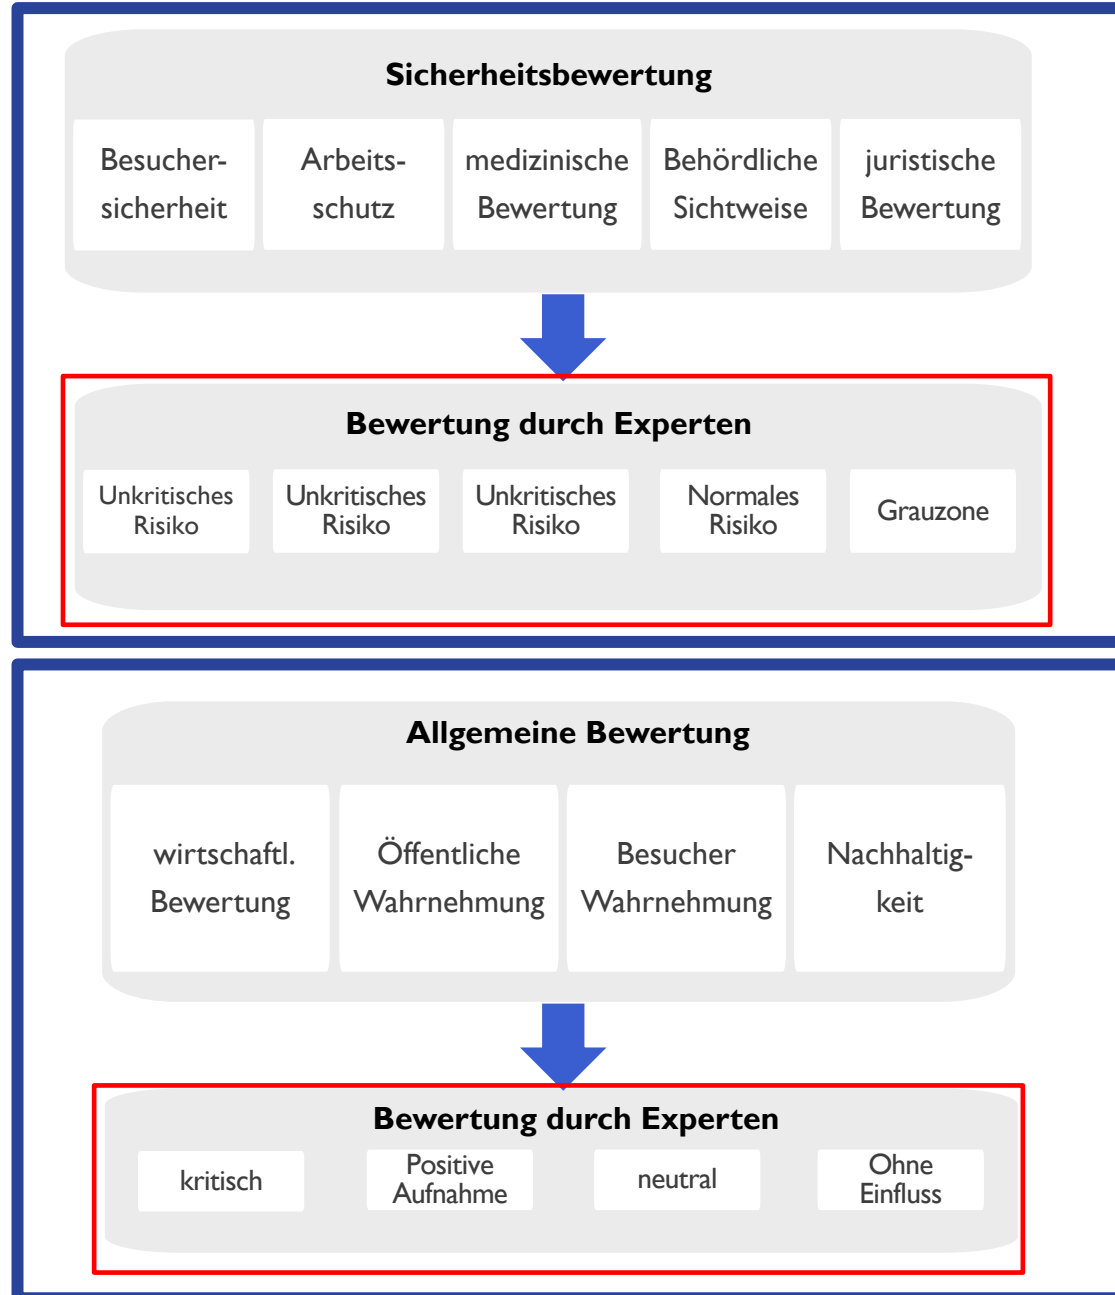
Sicherheitsbewertung

Besucher-sicherheit

Arbeits-schutz

medizinische Bewertung

Behördliche Sichtweise

juristische Bewertung

Bewertung durch Experten

Unkritisches Risiko

Unkritisches Risiko

Unkritisches Risiko

Normales Risiko

Grauzone

Allgemeine Bewertung

wirtschaftl. Bewertung

Öffentliche Wahrnehmung

Besucher Wahrnehmung

Nachhaltig-keit

Bewertung durch Experten

kritisch

Positive Aufnahme

neutral

Ohne Einfluss